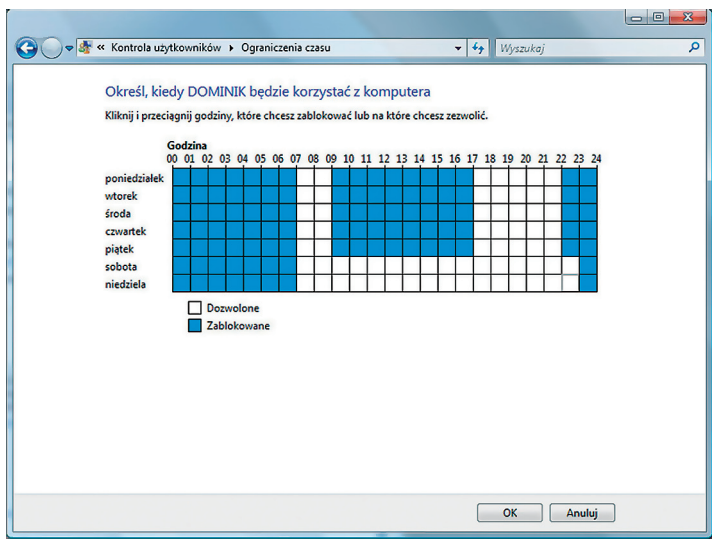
« Kontrola użytkowników ▸ Ograniczenia czasu

Wyszukaj

Określ, kiedy DOMINIK będzie korzystać z komputera

Kliknij i przeciągnij godziny, które chcesz zablokować lub na które chcesz zezwolić.

Godzina
00 01 02 03 04 05 06 07 08 09 10 11 12 13 14 15 16 17 18 19 20 21 22 23 24

poniedziałek
wtorek
środa
czwartek
piątek
sobota
niedziela

Dozwolone
Zablokowane

OK
Anuluj